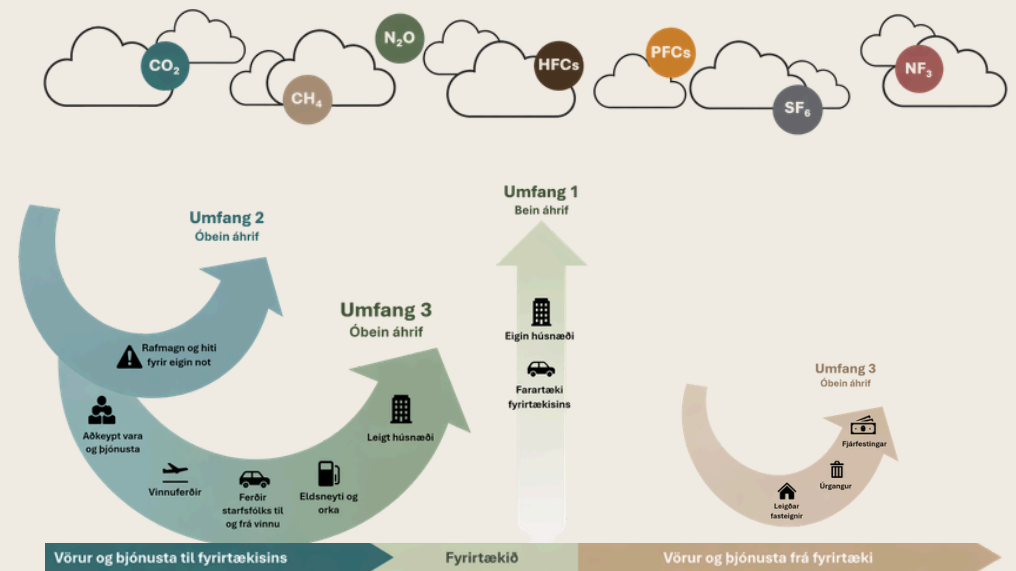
$CO_2$ $CH_4$ $N_2O$ HFCs PFCs $SF_6$ $NF_3$

Umfang 2
Óbein áhrif

Rafmagn og hiti fyrir eigin not

Umfang 3
Óbein áhrif

Aðkeypt vara og þjónusta

Vinnuferðir

Ferðir starfsfólks til og frá vinnu

Eldsneyti og orka

Leigt húsnæði

Umfang 1
Bein áhrif

Eigin húsnæði

Farartæki fyrirtækisins

Umfang 3
Óbein áhrif

Fjárfestingar

Úrgangur

Leigðar fasteignir

Vörur og þjónusta til fyrirtækisins

Fyrirtækið

Vörur og þjónusta frá fyrirtæki